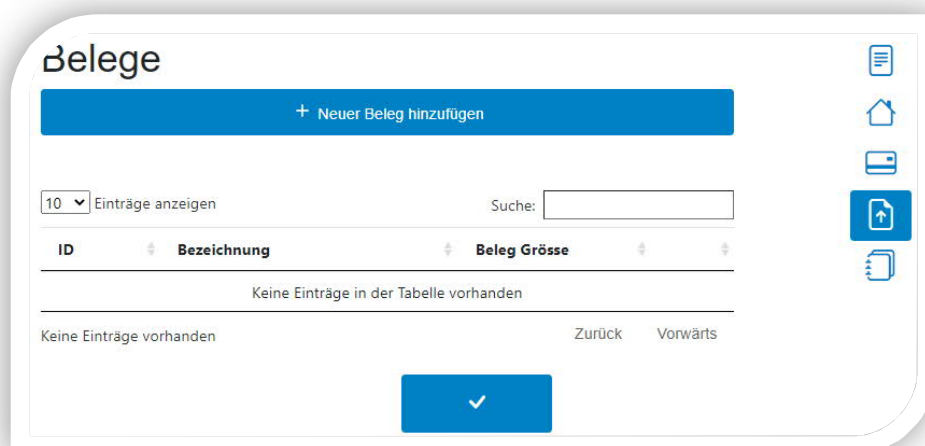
Belege

+ Neuer Beleg hinzufügen

10 Einträge anzeigen

Suche:

| ID | Bezeichnung | Beleg Grösse | |
|---|---|---|---|
| Keine Einträge in der Tabelle vorhanden | | | |

Keine Einträge vorhanden

Zurück Vorwärts